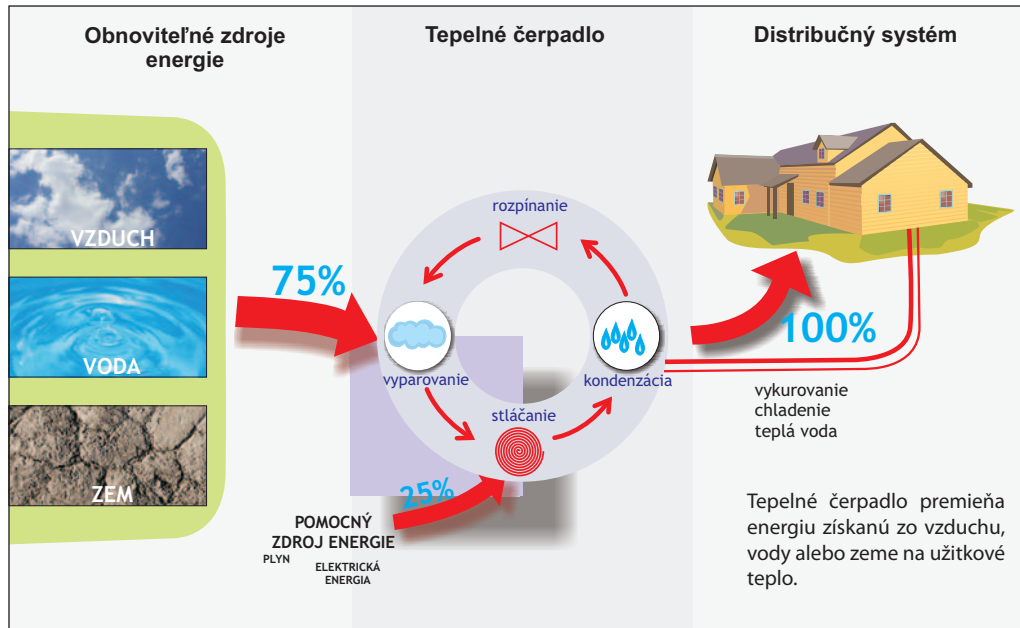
Obnoviteľné zdroje energie

Tepelné čerpadlo

Distribučný systém

VZDUCH

VODA

ZEM

75%

rozpínanie

vyparovanie

kondenzácia

stláčanie

100%

25%

vykurovanie
chladenie
teplá voda

POMOCNÝ ZDROJ ENERGIE
PLYN
ELEKTRICKÁ ENERGIA

Tepelné čerpadlo premieňa energiu získanú zo vzduchu, vody alebo zeme na užitkové teplo.